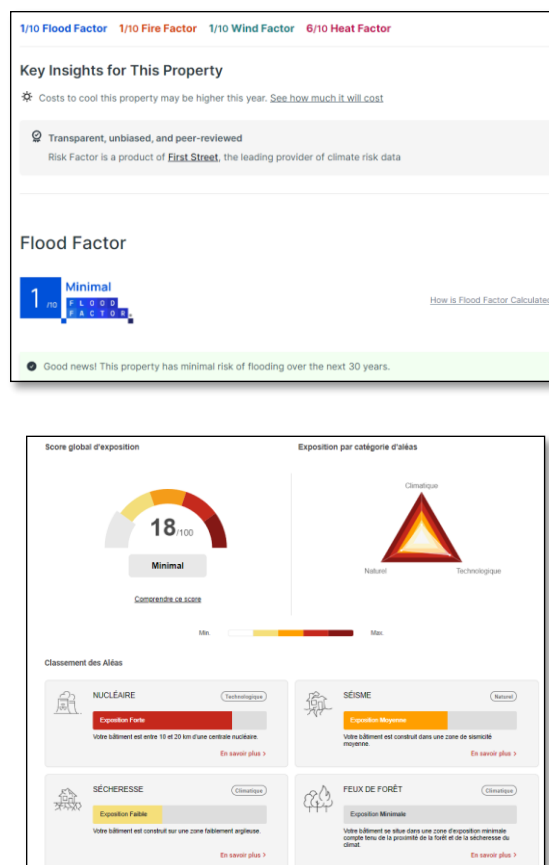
1/10 Flood Factor 1/10 Fire Factor 1/10 Wind Factor 6/10 Heat Factor

Key Insights for This Property

Costs to cool this property may be higher this year. See how much it will cost

Transparent, unbiased, and peer-reviewed

Risk Factor is a product of First Street, the leading provider of climate risk data

Flood Factor

1 /10 Minimal FLOOD FACTOR

How is Flood Factor Calculated

Good news! This property has minimal risk of flooding over the next 30 years.

Score global d'exposition

Exposition par catégorie d'aléas

18/100

Minimal

Comprendre ce score

Climatique

Naturel

Technologique

Min.

Max.

Classement des Aléas

NUCLÉAIRE

Technologique

Exposition Forte

Votre bâtiment est entre 10 et 20 km d'une centrale nucléaire.

En savoir plus >

SÉISME

Naturel

Exposition Moyenne

Votre bâtiment est construit dans une zone de sismicité moyenne.

En savoir plus >

SÉCHERESSE

Climatique

Exposition Faible

Votre bâtiment est construit sur une zone faiblement argileuse.

En savoir plus >

FEUX DE FORÊT

Climatique

Exposition Minimale

Votre bâtiment se situe dans une zone d'exposition minimale compte tenu de la proximité de la forêt et de la sécheresse du climat.

En savoir plus >